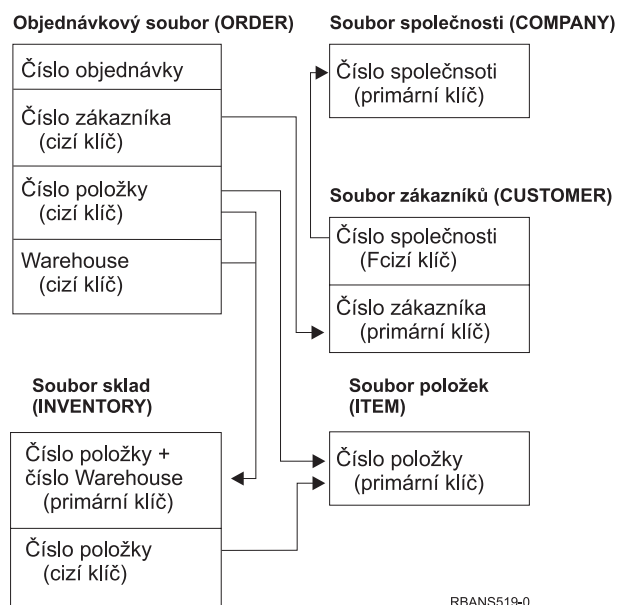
Objednávkový soubor (ORDER)

Číslo objednávky

Číslo zákazníka (cizí klíč)

Číslo položky (cizí klíč)

Warehouse (cizí klíč)

Soubor společnosti (COMPANY)

Číslo společnsoti (primární klíč)

Soubor zákazníků (CUSTOMER)

Číslo společnosti (Fcizí klíč)

Číslo zákazníka (primární klíč)

Soubor sklad (INVENTORY)

Číslo položky + číslo Warehouse (primární klíč)

Číslo položky (cizí klíč)

Soubor položek (ITEM)

Číslo položky (primární klíč)

RBANS519-0